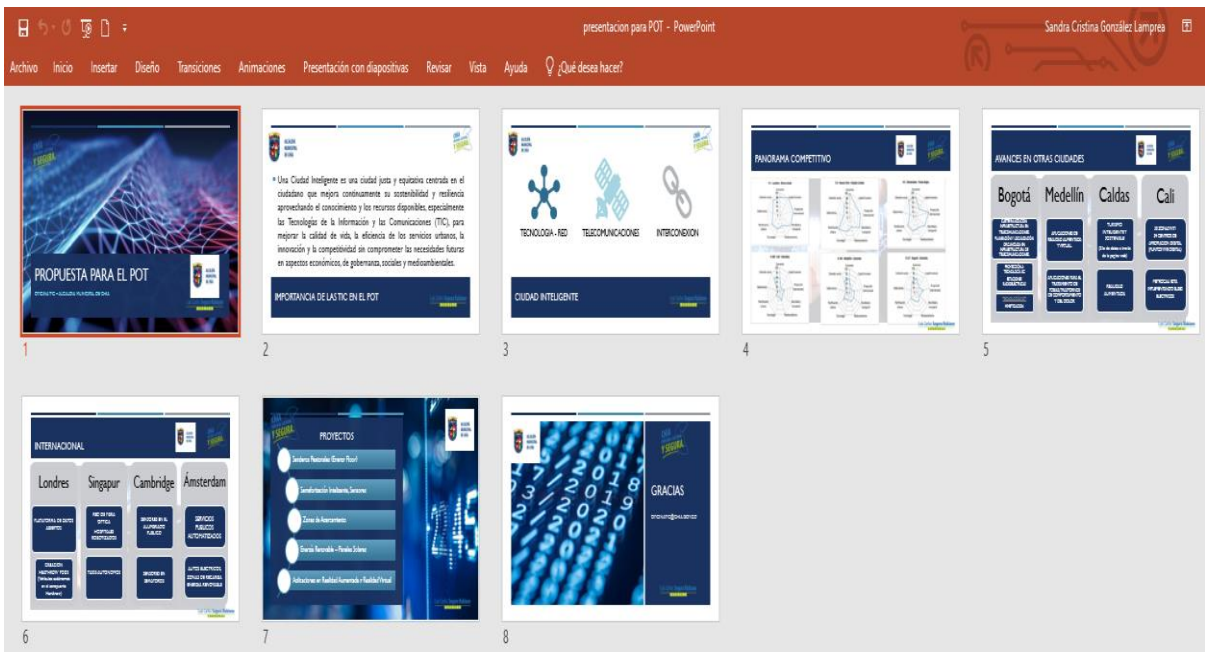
presentacion para POT - PowerPoint

Sandra Cristina González Lamprea

Archivo Inicio Insertar Diseño Transiciones Animaciones Presentación con diapositivas Revisar Vista Ayuda ¿Qué desea hacer?

PROPUESTA PARA EL POT

1

• Una Ciudad Inteligente es una ciudad justa y equitativa centrada en el ciudadano que mejora continuamente su sostenibilidad y resiliencia aprovechando el conocimiento y los recursos disponibles, especialmente las Tecnologías de la Información y las Comunicaciones (TIC), para mejorar la calidad de vida, la eficiencia de los servicios urbanos, la innovación y la competitividad sin comprometer las necesidades futuras en aspectos económicos, de gobernanza, sociales y medioambientales.

IMPORTANCIA DE LAS TIC EN EL POT

2

TECNOLOGIA - RED

TELECOMUNICACIONES

INTERCONEXION

CIUDAD INTELIGENTE

3

PANORAMA COMPETITIVO

4

AVANCES EN OTRAS CIUDADES

Bogotá

Medellín

Caldas

Cali

5

INTERNACIONAL

Londres

Singapur

Cambridge

Ámsterdam

6

PROYECTOS

Senderos Peatonales (Green Floor)

Semaforización Inteligente, Sensores

Zonas de Abastecimiento

Energía Renovable – Paneles Solares

Aplicaciones en Realidad Aumentada y Realidad Virtual

7

GRACIAS

8